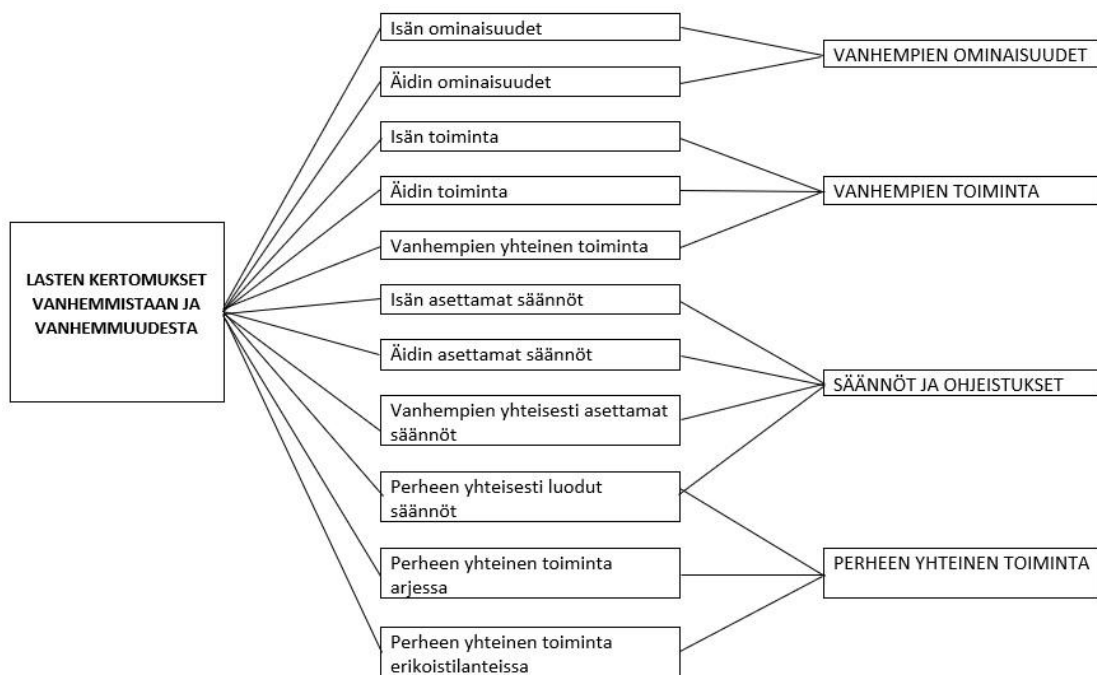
LASTEN KERTOMUKSET VANHEMMISTAAN JA VANHEMMUUDESTA

Isän ominaisuudet

Äidin ominaisuudet

Isän toiminta

Äidin toiminta

Vanhempien yhteinen toiminta

Isän asettamat säännöt

Äidin asettamat säännöt

Vanhempien yhteisesti asettamat säännöt

Perheen yhteisesti luodut säännöt

Perheen yhteinen toiminta arjessa

Perheen yhteinen toiminta erikoistilanteissa

VANHEMPIEN OMINAISUUDET

VANHEMPIEN TOIMINTA

SÄÄNNÖT JA OHJEISTUKSET

PERHEEN YHTEINEN TOIMINTA